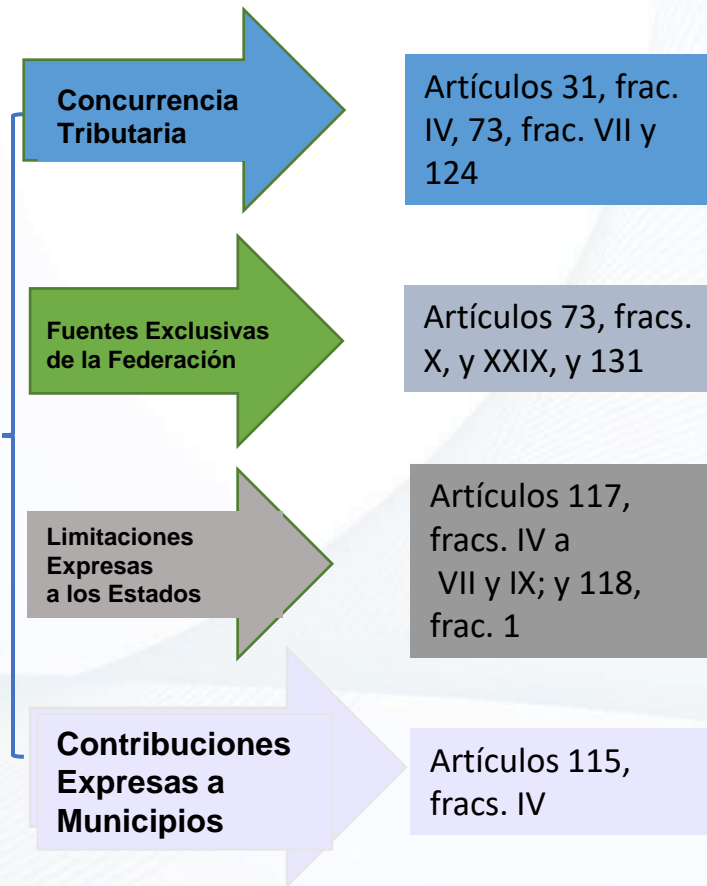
Concurrencia Tributaria

Artículos 31, frac. IV, 73, frac. VII y 124

Fuentes Exclusivas de la Federación

Artículos 73, fracs. X, y XXIX, y 131

Limitaciones Expresas a los Estados

Artículos 117, fracs. IV a VII y IX; y 118, frac. 1

Contribuciones Expresas a Municipios

Artículos 115, fracs. IV